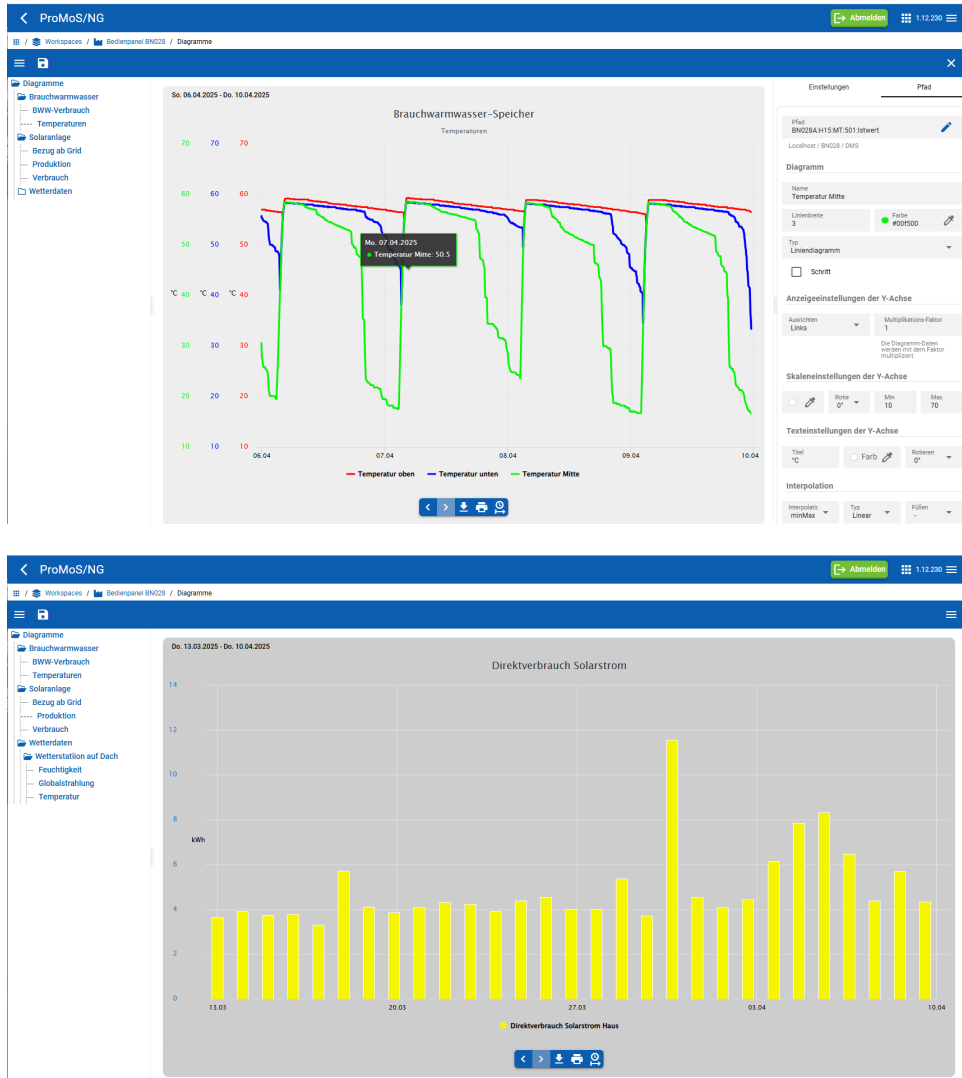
ProMoS/NG

Abmelden

1.12.230

/ Workspaces / Bedienpanel BN028 / Diagramme

Diagramme
Brauchwarmwasser
BWW-Verbrauch
Temperaturen
Solaranlage
Bezug ab Grid
Produktion
Verbrauch
Wetterdaten

So. 06.04.2025 - Do. 10.04.2025

Brauchwarmwasser-Speicher

Temperaturen

| 70 | 70 | 70 |
|---|---|---|
| 60 | 60 | 60 |
| 50 | 50 | 50 |
| °C 40 | °C 40 | °C 40 |
| 30 | 30 | 30 |
| 20 | 20 | 20 |
| 10 | 10 | 10 |

Mo. 07.04.2025
Temperatur Mitte: 50.5

06.04 07.04 08.04 09.04 10.04

Temperatur oben   Temperatur unten   Temperatur Mitte

Einstellungen   Pfad

Pfad
BN028A:H15:MT:501:Istwert
Localhost / BN028 / DMS

Diagramm

Name
Temperatur Mitte

Linienbreite
3

Farbe
#00f500

Typ
Liniendiagramm

Schritt

Anzeigeeinstellungen der Y-Achse

Ausrichten
Links

Multiplikations-Faktor
1

Die Diagramm-Daten werden mit dem Faktor multipliziert

Skaleneinstellungen der Y-Achse

Rotie
0°

Min
10

Max
70

Texteinstellungen der Y-Achse

Titel
°C

Farb

Rotieren
0°

Interpolation

Interpolatio
minMax

Typ
Linear

Füllen
-

ProMoS/NG

Abmelden

1.12.230

/ Workspaces / Bedienpanel BN028 / Diagramme

Diagramme
Brauchwarmwasser
BWW-Verbrauch
Temperaturen
Solaranlage
Bezug ab Grid
Produktion
Verbrauch
Wetterdaten
Wetterstation auf Dach
Feuchtigkeit
Globalstrahlung
Temperatur

Do. 13.03.2025 - Do. 10.04.2025

Direktverbrauch Solarstrom

14
12
10
8
kWh
6
4
2
0

13.03 20.03 27.03 03.04 10.04

Direktverbrauch Solarstrom Haus